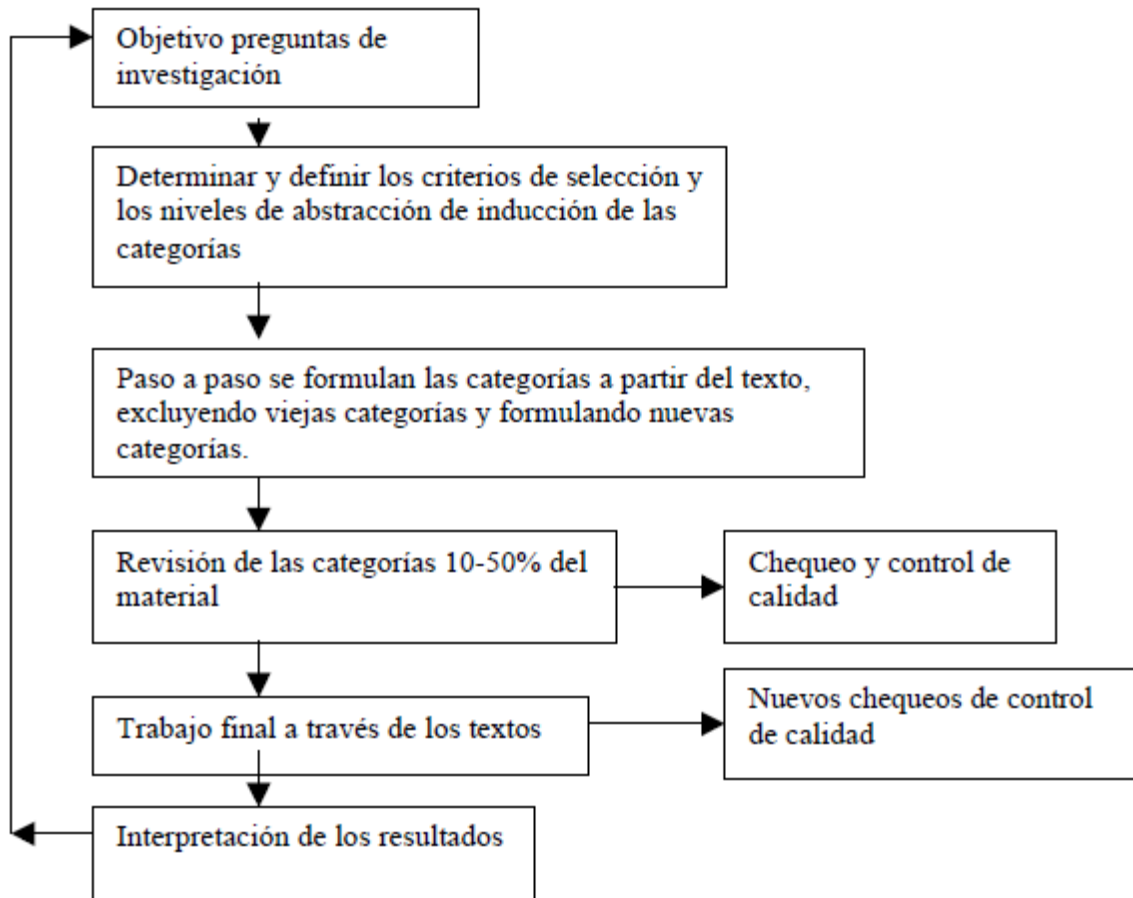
Objetivo preguntas de investigación

Determinar y definir los criterios de selección y los niveles de abstracción de inducción de las categorías

Paso a paso se formulan las categorías a partir del texto, excluyendo viejas categorías y formulando nuevas categorías.

Revisión de las categorías 10-50% del material

Chequeo y control de calidad

Trabajo final a través de los textos

Nuevos chequeos de control de calidad

Interpretación de los resultados